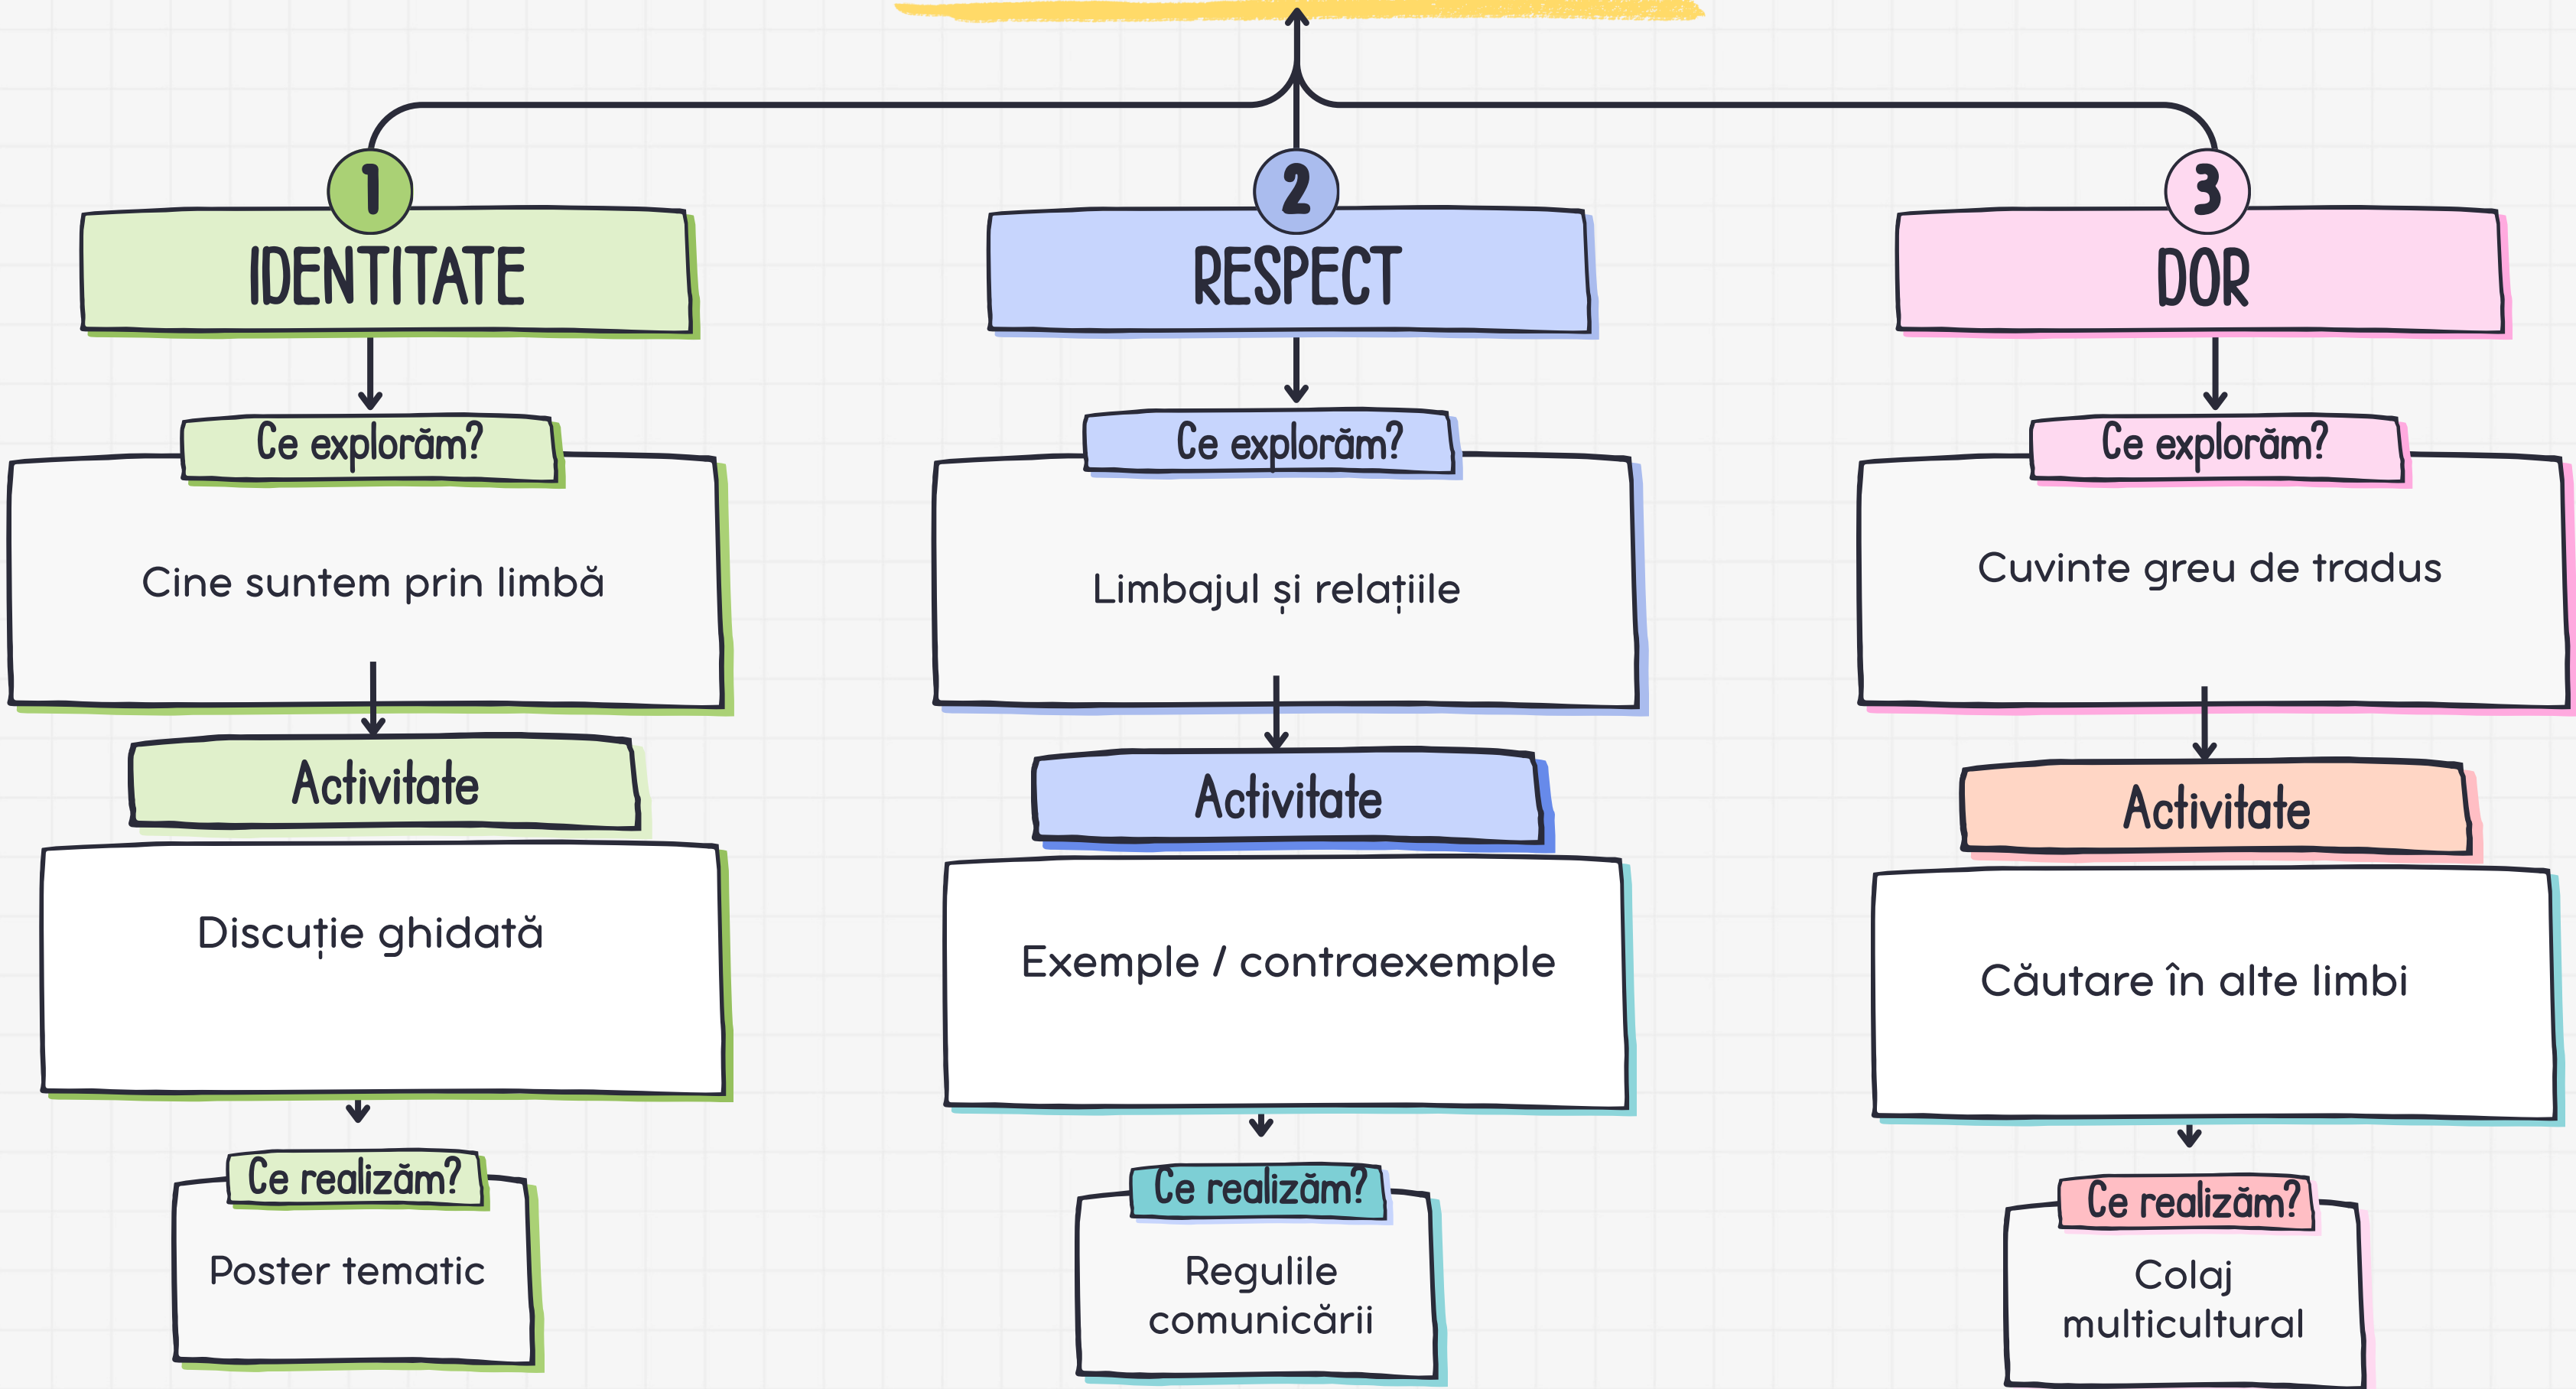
1
IDENTITATE

Ce explorăm?
Cine suntem prin limbă

Activitate
Discuție ghidată

Ce realizăm?
Poster tematic

2
RESPECT

Ce explorăm?
Limbajul și relațiile

Activitate
Exemple / contraexemple

Ce realizăm?
Regulile comunicării

3
DOR

Ce explorăm?
Cuvinte greu de tradus

Activitate
Căutare în alte limbi

Ce realizăm?
Colaj multicultural